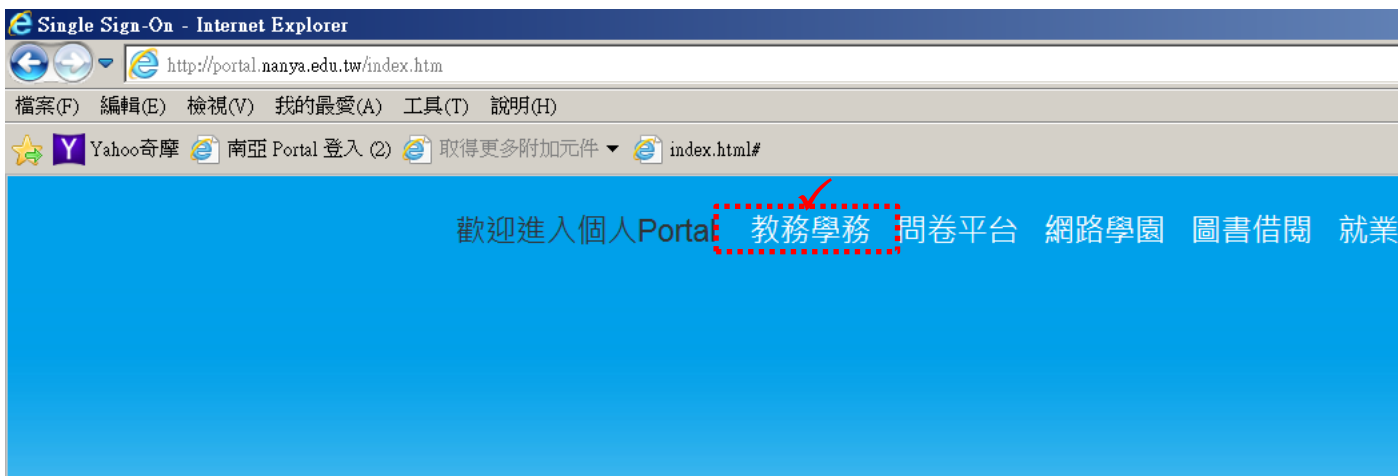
Single Sign-On - Internet Explorer

http://portal.nanya.edu.tw/index.htm

檔案(F) 編輯(E) 檢視(V) 我的最愛(A) 工具(T) 說明(H)

Yahoo奇摩 南亞 Portal 登入 (2) 取得更多附加元件 index.html#

歡迎進入個人Portal 教務學務 問卷平台 網路學園 圖書借閱 就業